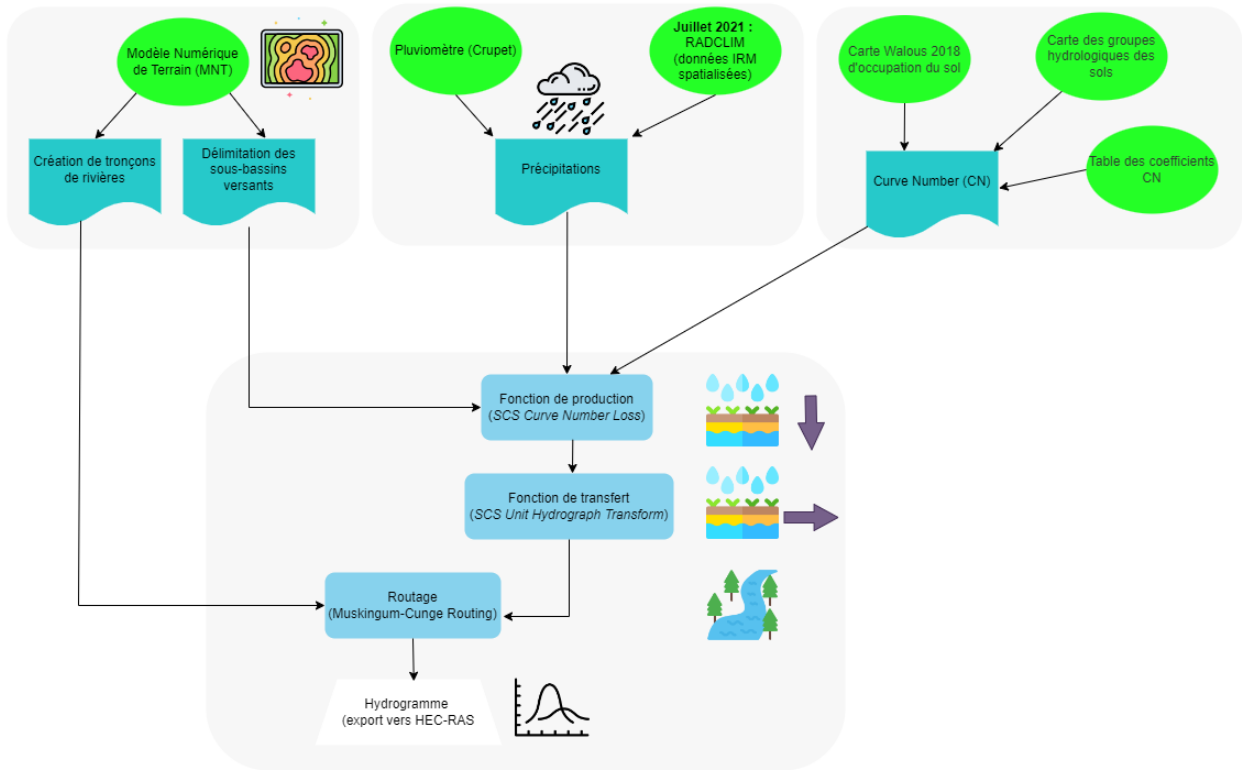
Modèle Numérique de Terrain (MNT)

Création de tronçons de rivières

Délimitation des sous-bassins versants

Pluviomètre (Crupet)

**Juillet 2021 :** RADCLIM (données IRM spatialisées)

Précipitations

Carte Walous 2018 d'occupation du sol

Carte des groupes hydrologiques des sols

Table des coefficients CN

Curve Number (CN)

Fonction de production (*SCS Curve Number Loss*)

Fonction de transfert (*SCS Unit Hydrograph Transform*)

Routage (Muskingum-Cunge Routing)

Hydrogramme (export vers HEC-RAS